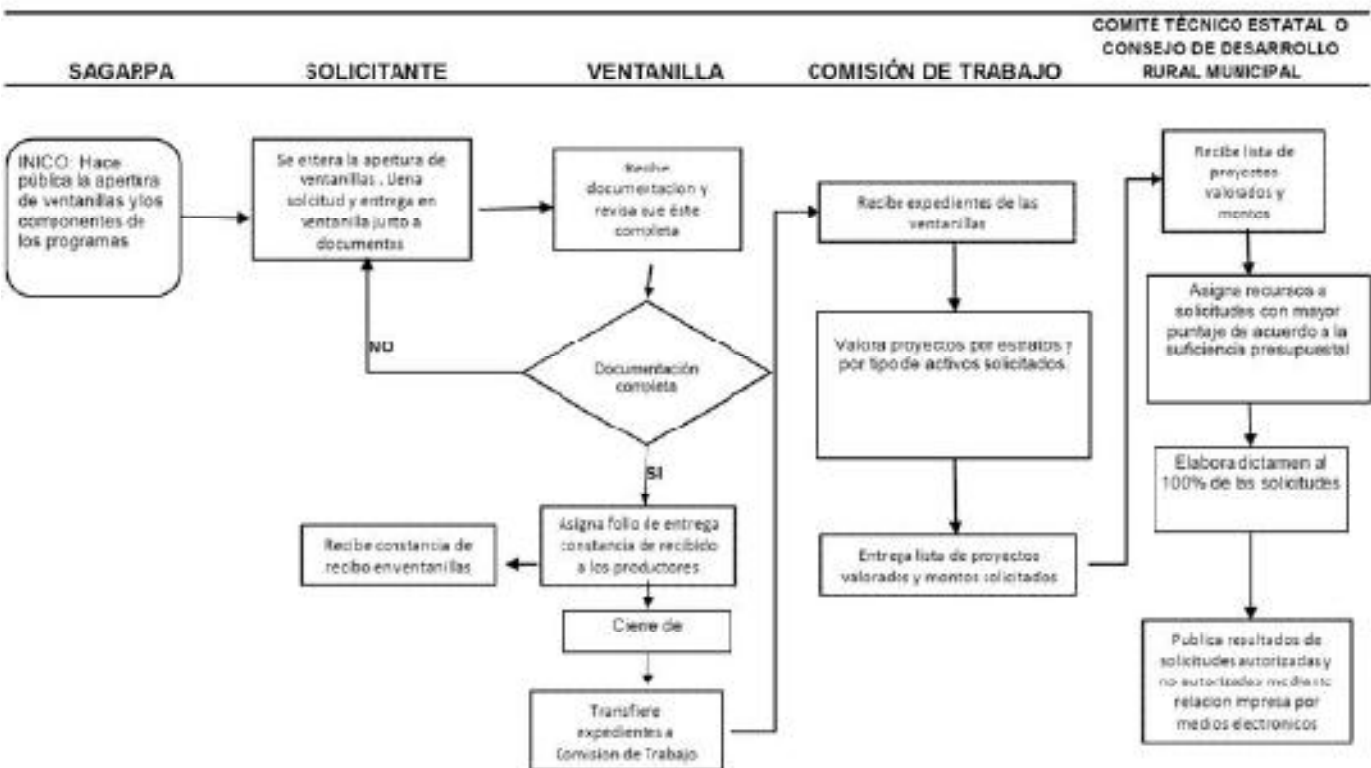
SAGARPA

SOLICITANTE

VENTANILLA

COMISIÓN DE TRABAJO

COMITE TÉCNICO ESTATAL O CONSEJO DE DESARROLLO RURAL MUNICIPAL

INICO: Hace pública la apertura de ventanillas y los componentes de los programas

Se entera la apertura de ventanillas . Llena solicitud y entrega en ventanilla junto a documentos

Recibe documentacion y revisa que éste completa

NO

Documentación completa

SI

Asigna folio de entrega constancia de recibido a los productores

Recibe constancia de recibo en ventanillas

Cierre de

Transfiere expedientes a Comision de Trabajo

Recibe expedientes de las ventanillas

Valora proyectos por estratos y por tipo de activos solicitados

Entrega lista de proyectos valorados y montos solicitados

Recibe lista de proyectos valorados y montos

Asigne recursos a solicitudes con mayor puntaje de acuerdo a la suficiencia presupuestal

Elabora dictamen al 100% de las solicitudes

Publica resultados de solicitudes autorizadas y no autorizadas mediante relacion impresa por medios electronicos